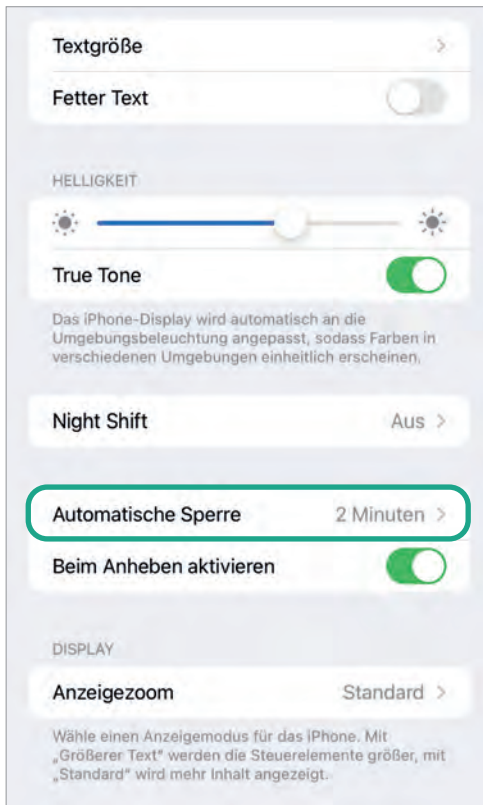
Textgröße

Fetter Text

HELLIGKEIT

True Tone

Das iPhone-Display wird automatisch an die Umgebungsbeleuchtung angepasst, sodass Farben in verschiedenen Umgebungen einheitlich erscheinen.

Night Shift Aus

Automatische Sperre 2 Minuten

Beim Anheben aktivieren

DISPLAY

Anzeigezoom Standard

Wähle einen Anzeigemodus für das iPhone. Mit „Größerer Text" werden die Steuerelemente größer, mit „Standard" wird mehr Inhalt angezeigt.